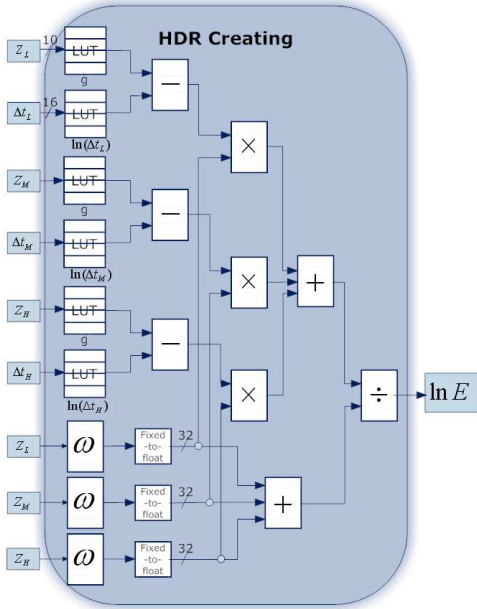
HDR Creating

$Z_L$ 10 LUT g

$\Delta t_L$ 16 LUT $\ln(\Delta t_L)$

−

$Z_M$ LUT g

$\Delta t_M$ LUT $\ln(\Delta t_M)$

−

$Z_H$ LUT g

$\Delta t_H$ LUT $\ln(\Delta t_H)$

−

×

×

×

+

÷

$\ln E$

$Z_L$ $\omega$ Fixed -to- float 32

$Z_M$ $\omega$ Fixed -to- float 32

$Z_H$ $\omega$ Fixed -to- float 32

+